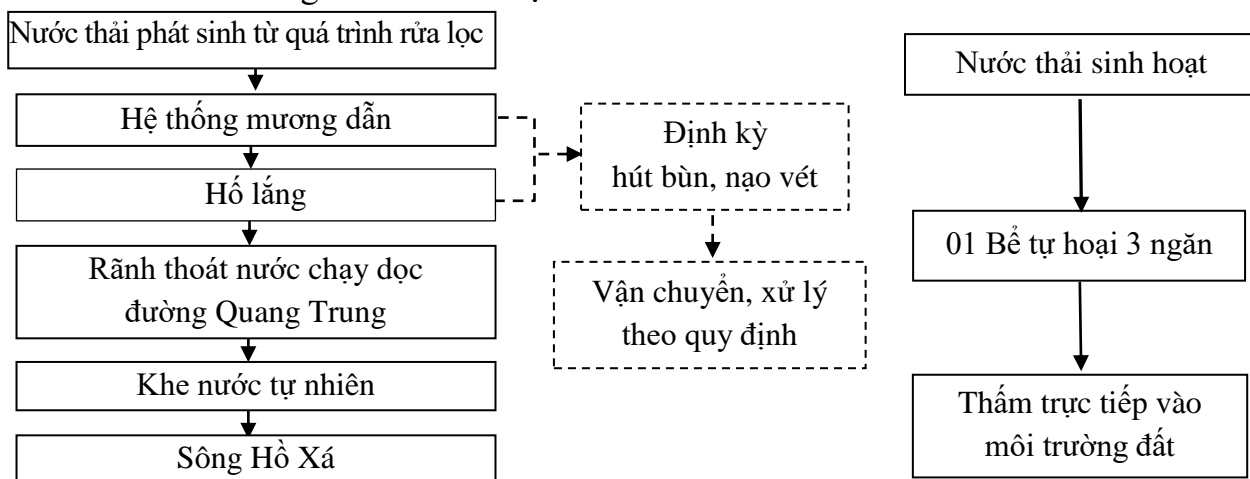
Nước thải phát sinh từ quá trình rửa lọc

Hệ thống mương dẫn

Hố lắng

Rãnh thoát nước chạy dọc đường Quang Trung

Khe nước tự nhiên

Sông Hồ Xá

Định kỳ hút bùn, nạo vét

Vận chuyển, xử lý theo quy định

Nước thải sinh hoạt

01 Bể tự hoại 3 ngăn

Thấm trực tiếp vào môi trường đất